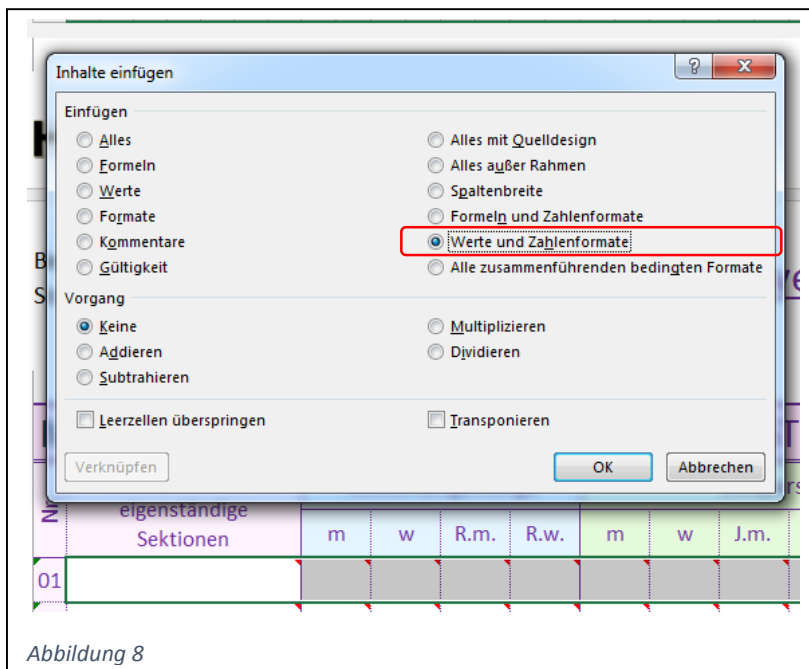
Inhalte einfügen

?

X

Einfügen

Alles

Formeln

Werte

Formate

Kommentare

Gültigkeit

Alles mit Quelldesign

Alles außer Rahmen

Spaltenbreite

Formeln und Zahlenformate

Werte und Zahlenformate

Alle zusammenführenden bedingten Formate

Vorgang

Keine

Addieren

Subtrahieren

Multiplizieren

Dividieren

Leerzellen überspringen

Transponieren

Verknüpfen

OK

Abbrechen

eigenständige Sektionen

| m | w | R.m. | R.w. | m | w | J.m. |
|---|---|---|---|---|---|---|

01

Abbildung 8